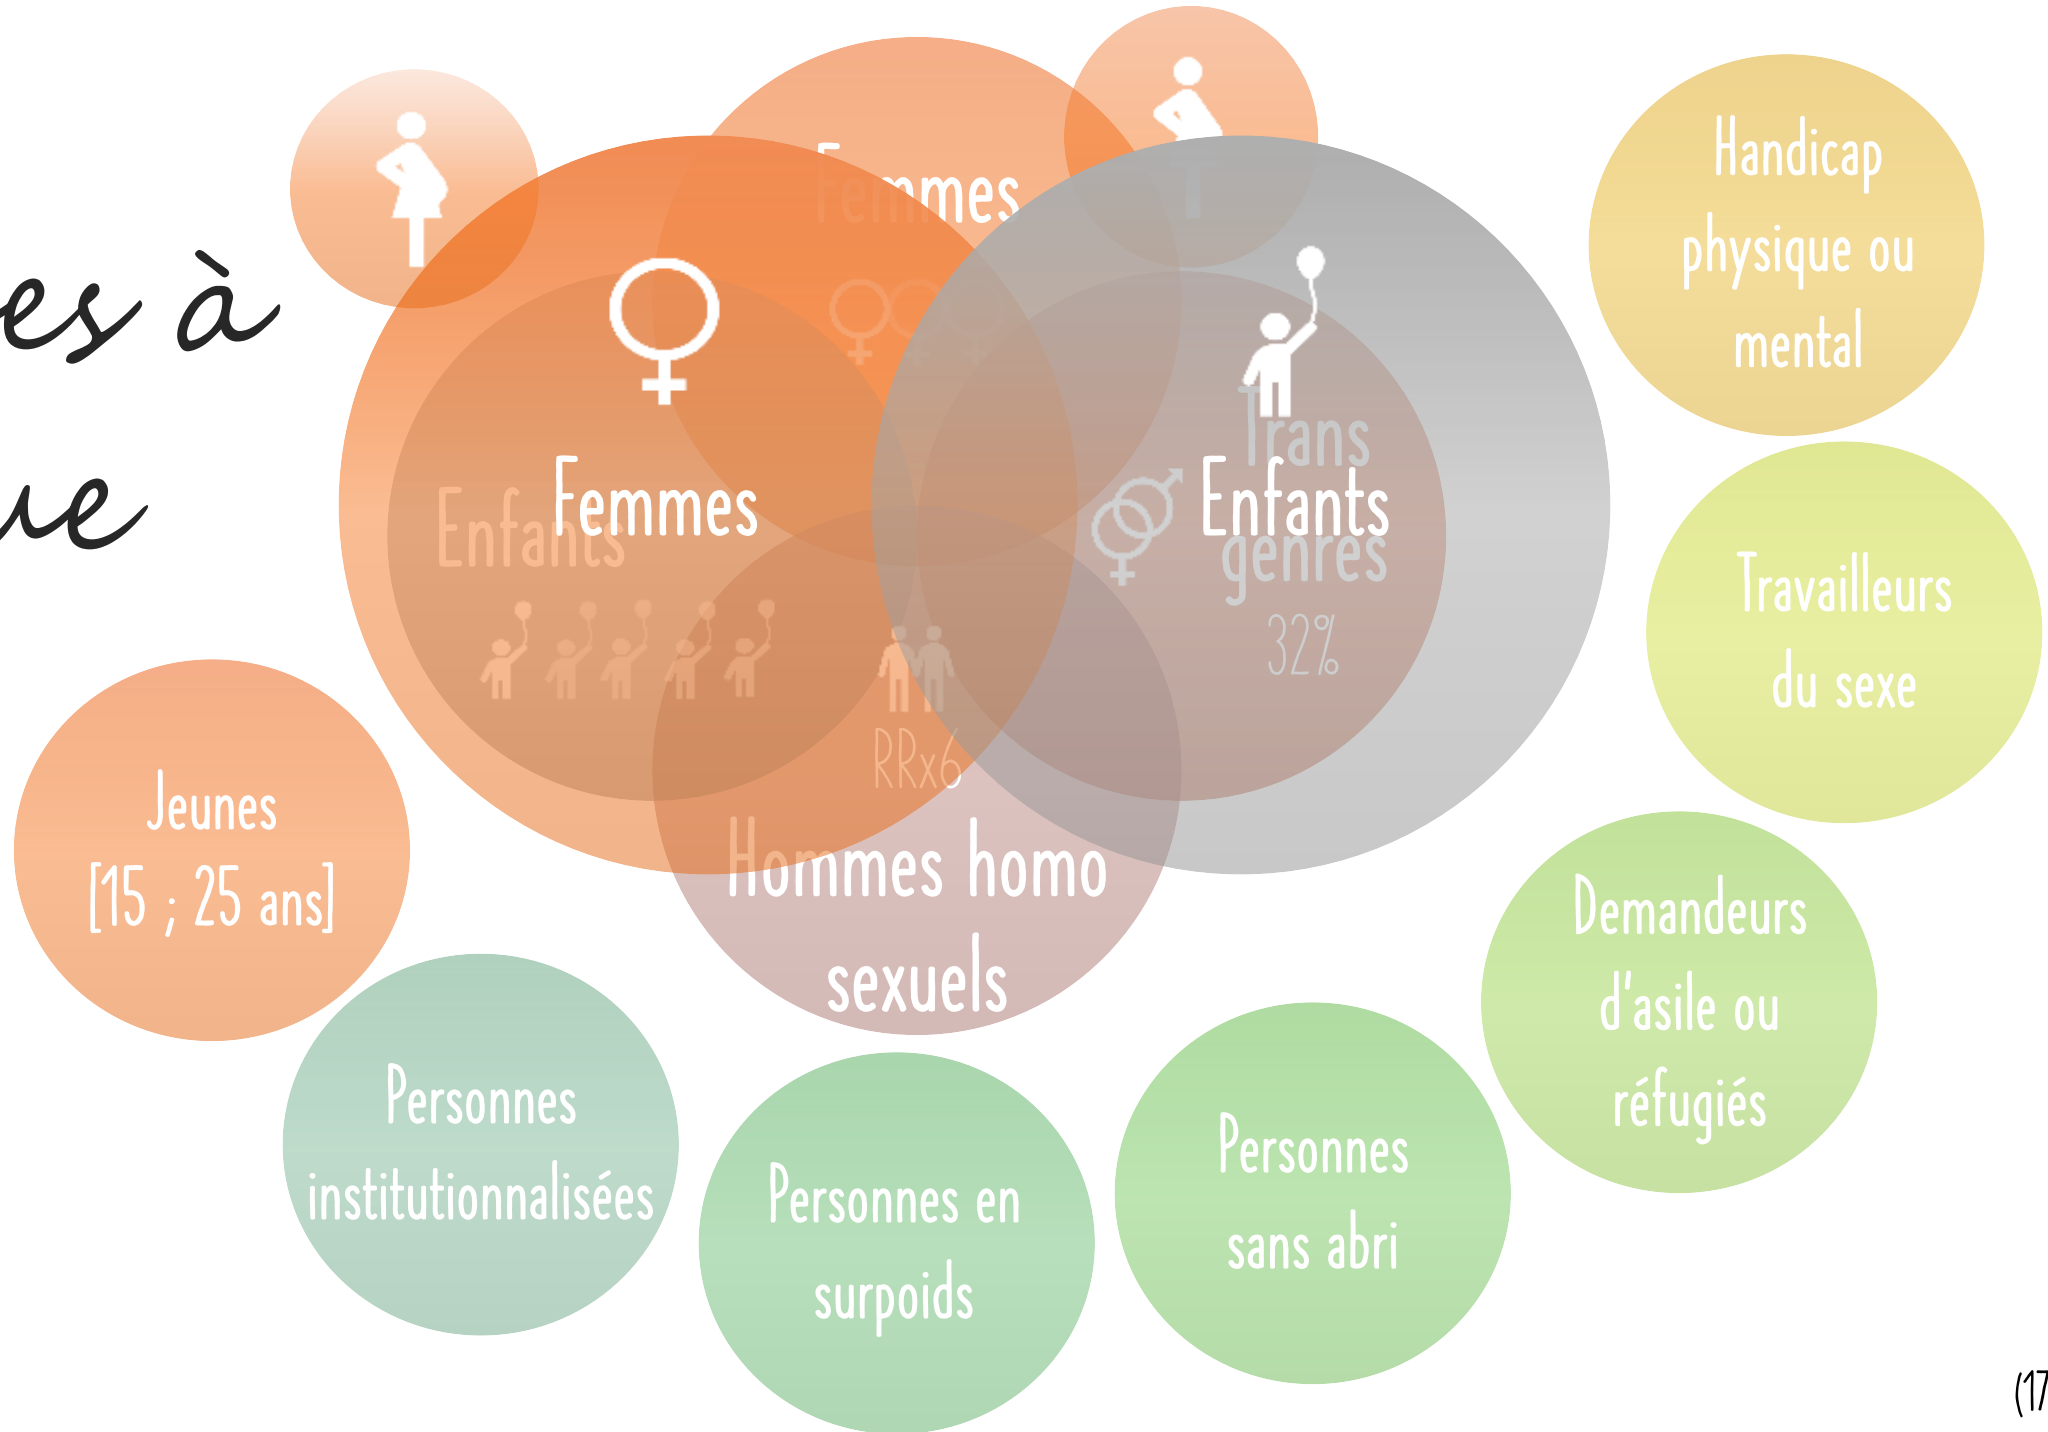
es à
ue

Femmes

Femmes

Enfants

Trans genres

32%

Enfants

RRx6

Hommes homo sexuels

Handicap physique ou mental

Travailleurs du sexe

Jeunes [15 ; 25 ans]

Demandeurs d'asile ou réfugiés

Personnes institutionnalisées

Personnes en surpoids

Personnes sans abri

(17